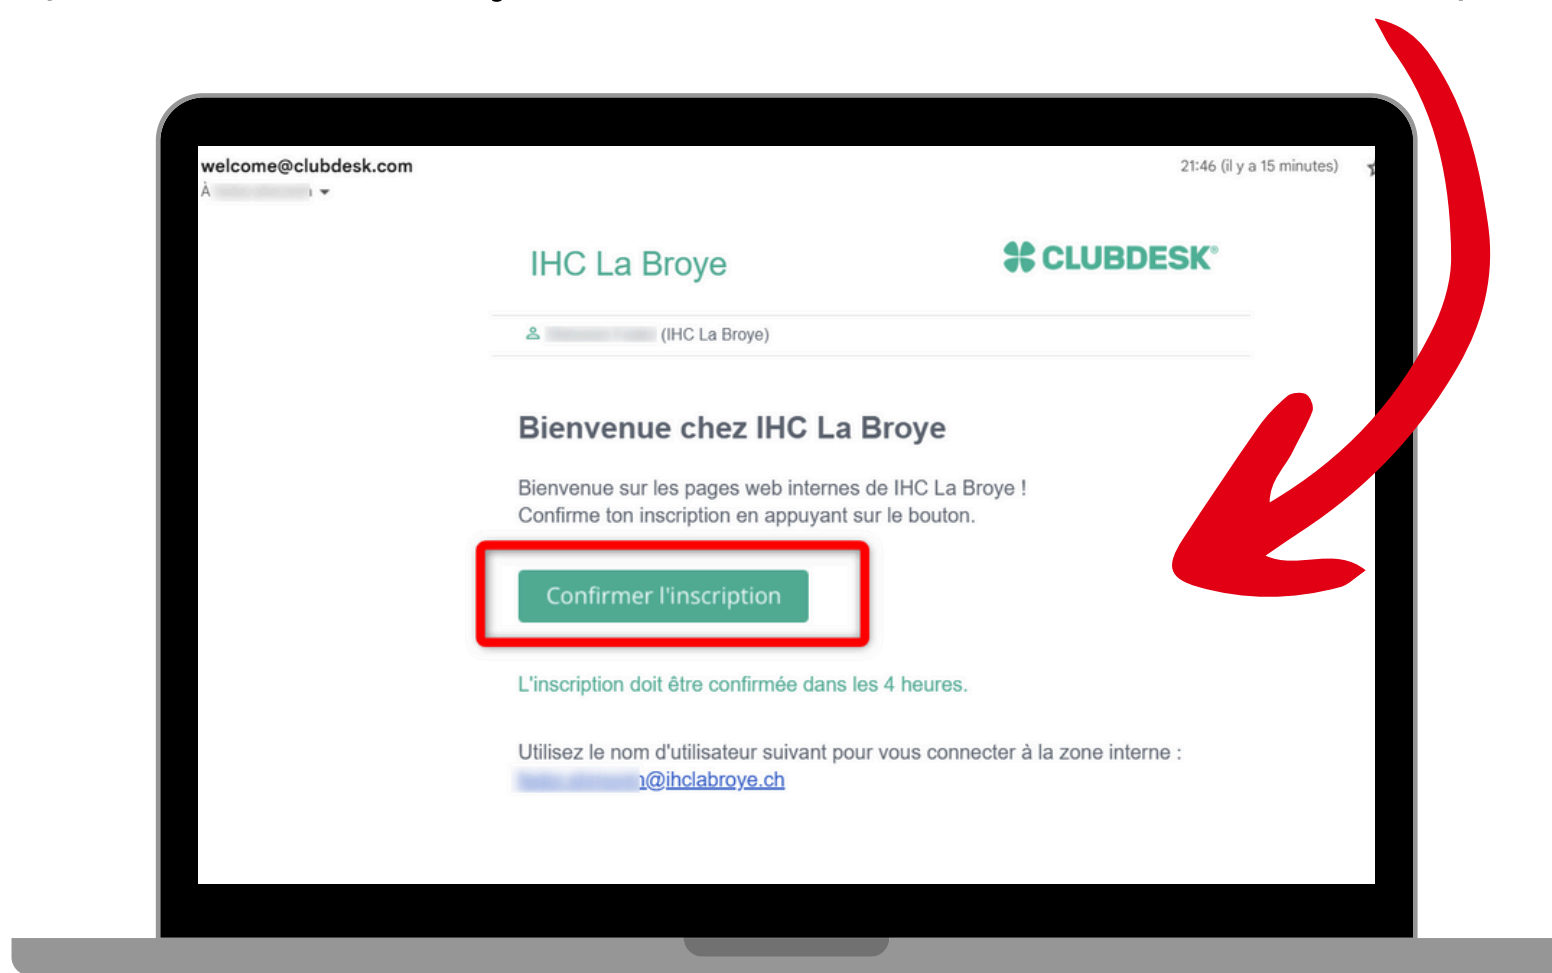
welcome@clubdesk.com
À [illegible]

21:46 (il y a 15 minutes)

IHC La Broye

CLUBDESK®

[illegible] (IHC La Broye)

Bienvenue chez IHC La Broye

Bienvenue sur les pages web internes de IHC La Broye !
Confirme ton inscription en appuyant sur le bouton.

Confirmer l'inscription

L'inscription doit être confirmée dans les 4 heures.

Utilisez le nom d'utilisateur suivant pour vous connecter à la zone interne :
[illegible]@ihclabroye.ch